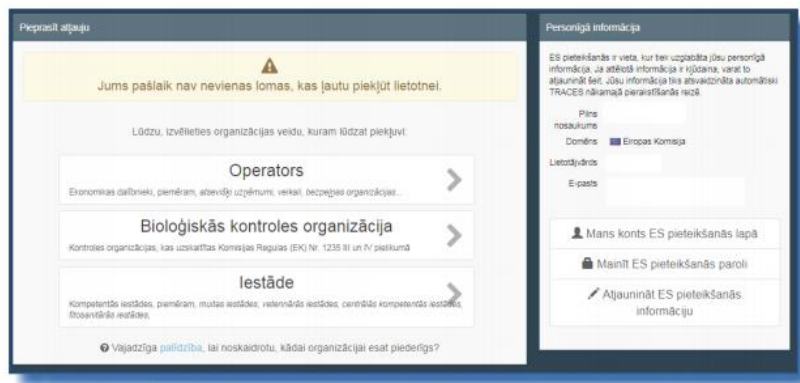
Pieprasīt atļauju

Jums pašlaik nav nevienas lomas, kas ļautu piekļūt lietotnei.

Lūdzu, izvēlieties organizācijas veidu, kuram lūdzat piekļuvi:

Operators

Ekonomikas dalībnieki, piemēram, atsevišķi uzņēmumi, veikali, bezpeļņas organizācijas...

Bioloģiskās kontroles organizācija

Kontroles organizācijas, kas uzskaitītas Komisijas Regulas (EK) Nr. 1235 III un IV pielikumā

Iestāde

Kompetentās iestādes, piemēram, muitas iestādes, veterinārās iestādes, centrālās kompetentās iestādes, fitosanitārās iestādes,

Vajadzīga palīdzība, lai noskaidrotu, kādai organizācijai esat piederīgs?

Personīgā informācija

ES pieteikšanās ir vieta, kur tiek uzglabāta jūsu personīgā informācija. Ja attēlotā informācija ir kļūdaina, varat to atjaunināt šeit. Jūsu informācija tiks atsvaidzināta automātiski TRACES nākamajā pierakstīšanās reizē.

Pilns nosaukums

Domēns Eiropas Komisija

Lietotājvārds

E-pasts

Mans konts ES pieteikšanās lapā

Mainīt ES pieteikšanās paroli

Atjaunināt ES pieteikšanās informāciju